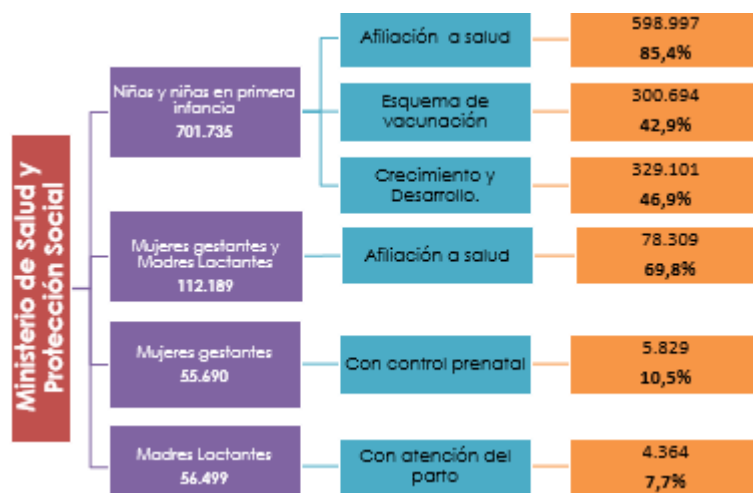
Ministerio de Salud y Protección Social

Niños y niñas en primera infancia
701.735

Afiliación a salud
598.997
85,4%

Esquema de vacunación
300.694
42,9%

Crecimiento y Desarrollo.
329.101
46,9%

Mujeres gestantes y Madres Lactantes
112.189

Afiliación a salud
78.309
69,8%

Mujeres gestantes
55.690

Con control prenatal
5.829
10,5%

Madres Lactantes
56.499

Con atención del parto
4.364
7,7%